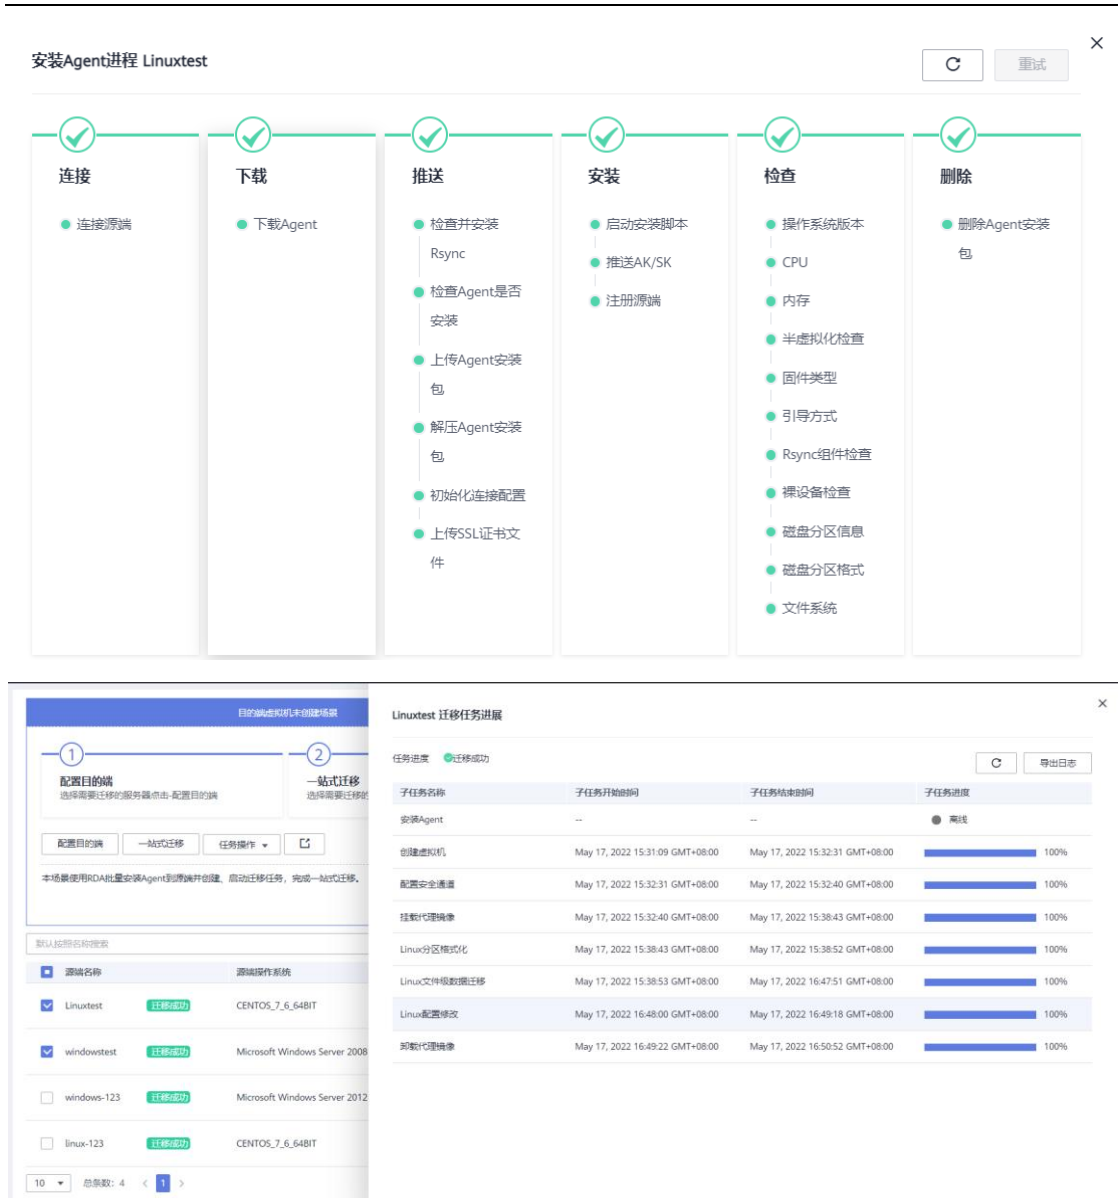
安装Agent进程 Linuxtest

重试

连接
连接源端

下载
下载Agent

推送
检查并安装Rsync
检查Agent是否安装
上传Agent安装包
解压Agent安装包
初始化连接配置
上传SSL证书文件

安装
启动安装脚本
推送AK/SK
注册源端

检查
操作系统版本
CPU
内存
半虚拟化检查
固件类型
引导方式
Rsync组件检查
裸设备检查
磁盘分区信息
磁盘分区格式
文件系统

删除
删除Agent安装包

目的端虚拟机未创建场景

1
配置目的端
选择需要迁移的服务器点击-配置目的端

2
一站式迁移
选择需要迁移的

配置目的端 一站式迁移 任务操作

本场景使用RDA批量安装Agent到源端并创建、启动迁移任务，完成一站式迁移。

默认按照名称搜索

| | 源端名称 | | 源端操作系统 |
|---|---|---|---|
| | Linuxtest | 迁移成功 | CENTOS_7_6_64BIT |
| | windowstest | 迁移成功 | Microsoft Windows Server 2008 |
| | windows-123 | 迁移成功 | Microsoft Windows Server 2012 |
| | linux-123 | 迁移成功 | CENTOS_7_6_64BIT |

10 总条数: 4 1

Linuxtest 迁移任务进展

任务进度 迁移成功

导出日志

| 子任务名称 | 子任务开始时间 | 子任务结束时间 | 子任务进度 |
|---|---|---|---|
| 安装Agent | -- | -- | 离线 |
| 创建虚拟机 | May 17, 2022 15:31:09 GMT+08:00 | May 17, 2022 15:32:31 GMT+08:00 | 100% |
| 配置安全通道 | May 17, 2022 15:32:31 GMT+08:00 | May 17, 2022 15:32:40 GMT+08:00 | 100% |
| 挂载代理镜像 | May 17, 2022 15:32:40 GMT+08:00 | May 17, 2022 15:38:43 GMT+08:00 | 100% |
| Linux分区格式化 | May 17, 2022 15:38:43 GMT+08:00 | May 17, 2022 15:38:52 GMT+08:00 | 100% |
| Linux文件级数据迁移 | May 17, 2022 15:38:53 GMT+08:00 | May 17, 2022 16:47:51 GMT+08:00 | 100% |
| Linux配置修改 | May 17, 2022 16:48:00 GMT+08:00 | May 17, 2022 16:49:18 GMT+08:00 | 100% |
| 卸载代理镜像 | May 17, 2022 16:49:22 GMT+08:00 | May 17, 2022 16:50:52 GMT+08:00 | 100% |